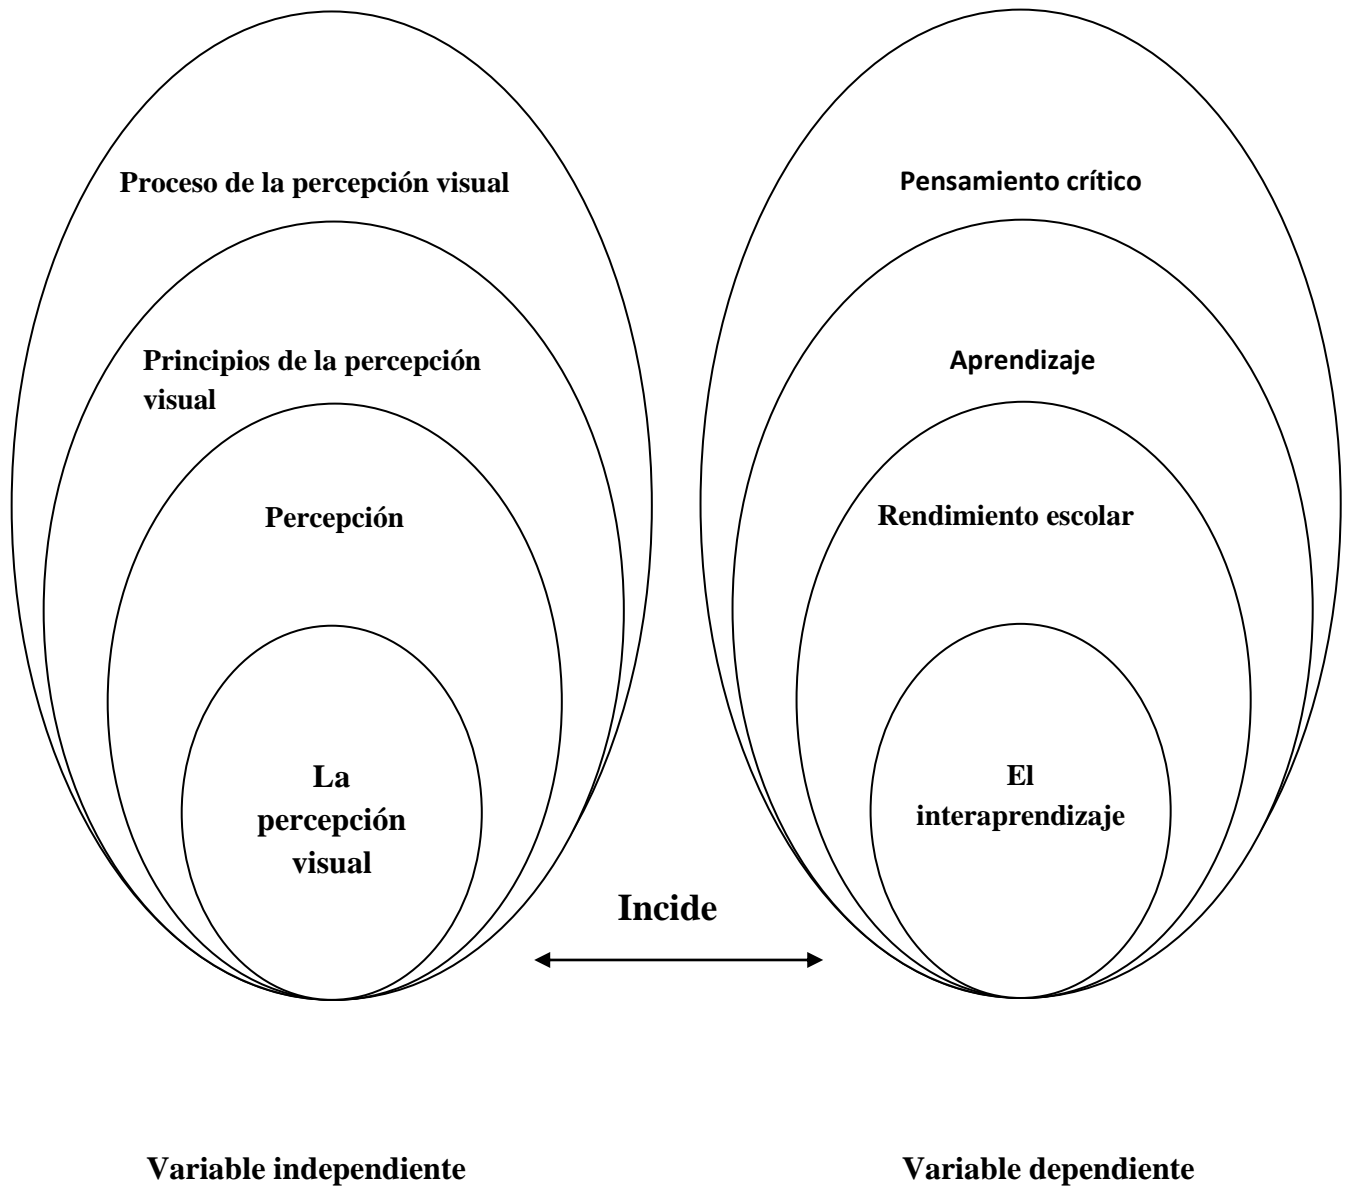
Proceso de la percepción visual

Principios de la percepción visual

Percepción

La percepción visual

Pensamiento crítico

Aprendizaje

Rendimiento escolar

El interaprendizaje

Incide

Variable independiente

Variable dependiente